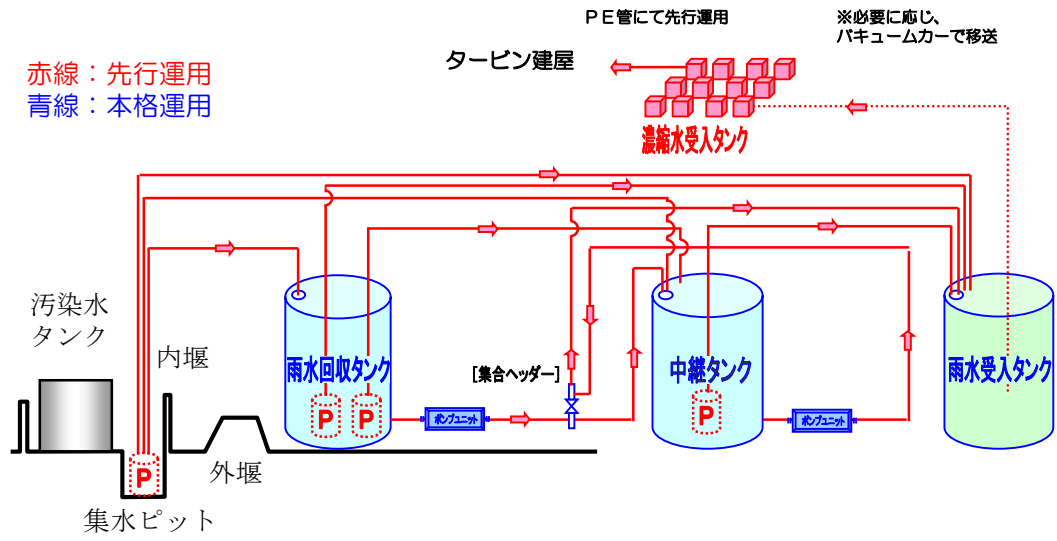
ＰＥ管にて先行運用

※必要に応じ、
バキュームカーで移送

赤線：先行運用
青線：本格運用

タービン建屋

濃縮水受入タンク

汚染水
タンク

内堰

雨水回収タンク

P P

[集合ヘッダー]

ポンプユニット

中継タンク

P

ポンプユニット

雨水受入タンク

P

外堰

集水ピット